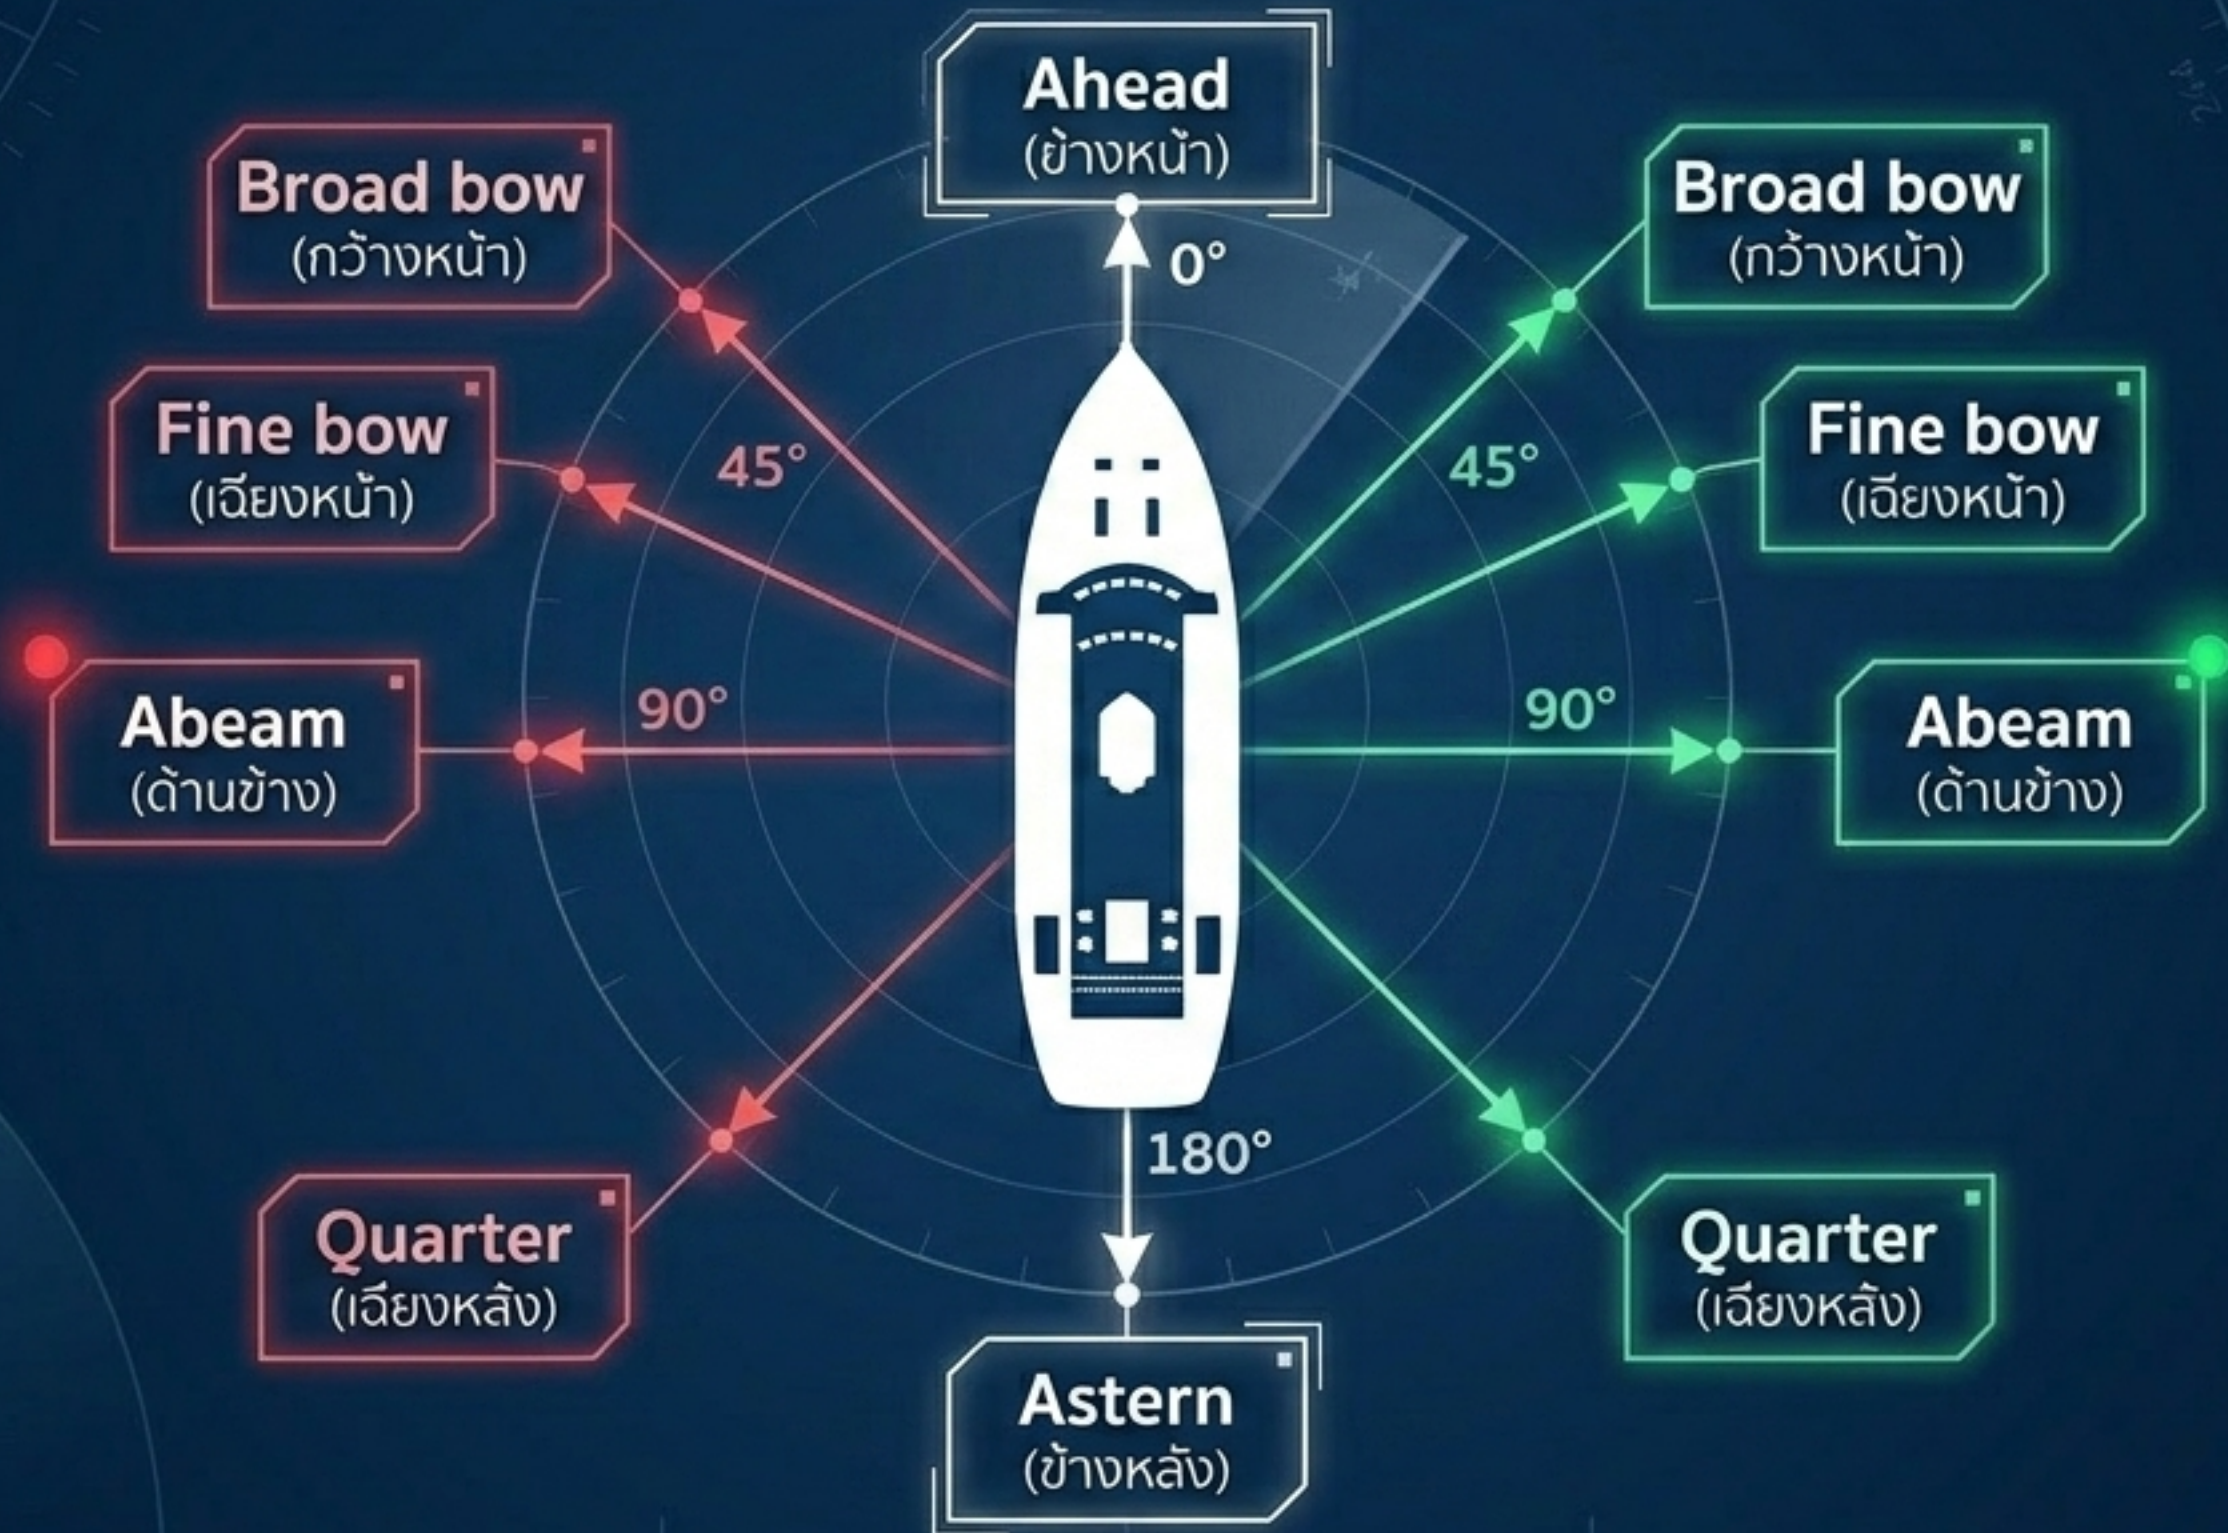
Ahead
(ข้างหน้า)

0°

Broad bow
(กว้างหน้า)

Broad bow
(กว้างหน้า)

Fine bow
(เฉียงหน้า)

45°

45°

Fine bow
(เฉียงหน้า)

Abeam
(ด้านข้าง)

90°

90°

Abeam
(ด้านข้าง)

180°

Quarter
(เฉียงหลัง)

Quarter
(เฉียงหลัง)

Astern
(ข้างหลัง)